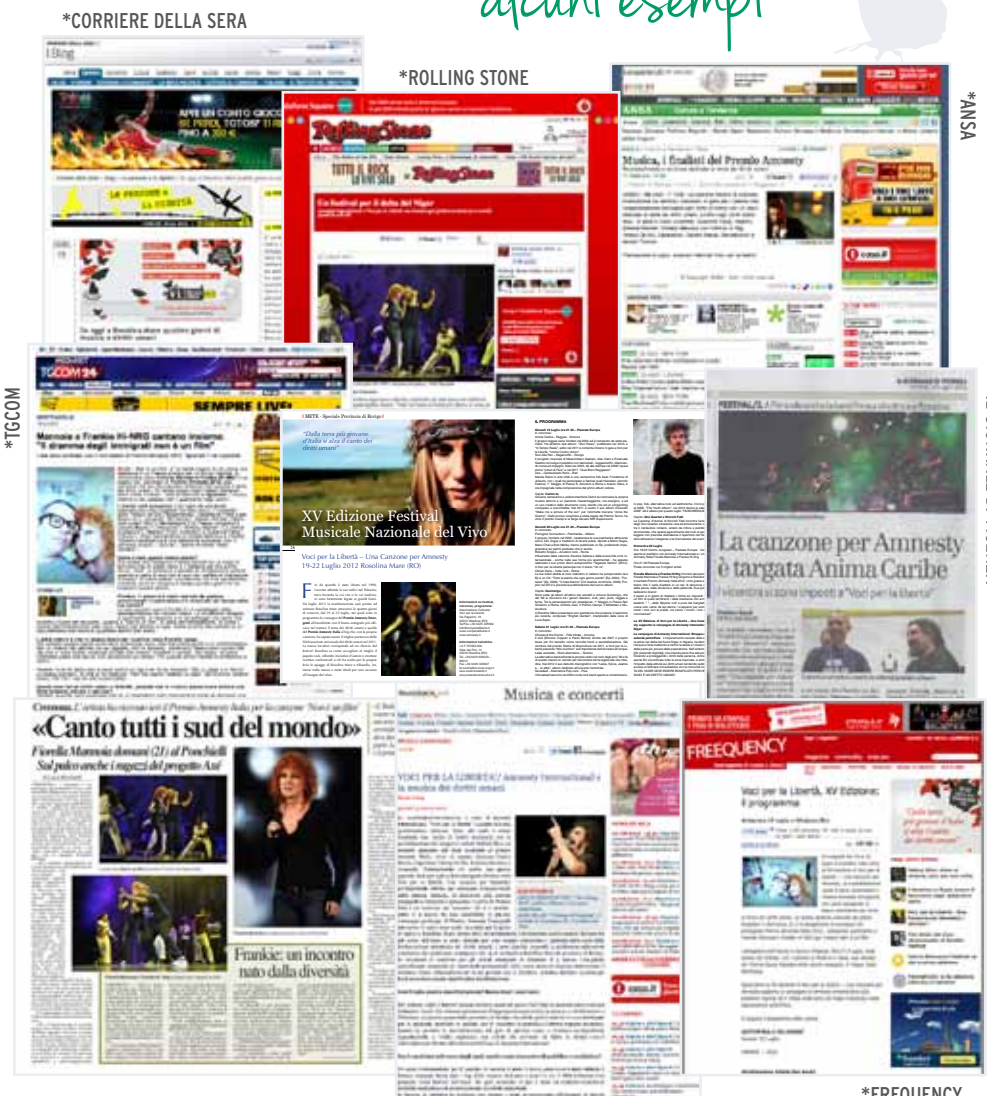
alcuni esempi

*CORRIERE DELLA SERA

*ROLLING STONE

*ANSA

*TGCOM

Musica, i finalisti del Premio Amnesty

Un festival per il delta del Niger

XV Edizione Festival Musicale Nazionale del Vivo

"Dalla terra più giovane d'Italia si alza il canto dei diritti umani"

Voci per la Libertà – Una Canzone per Amnesty 19-22 Luglio 2012 Rosolina Mare (RO)

La canzone per Amnesty è targata Anima Caribe

Mannoia e Frankie Hi-NRG cantano insieme

SEMPRE LIVE

«Canto tutti i sud del mondo»

Fiorella Mannoia domani (21) al Ponchielli

Frankie: un incontro nato dalla diversità

Musica e concerti

VOCI PER LA LIBERTÀ / Amnesty International e la musica dei diritti umani

FREEQUENCY

Voci per la Libertà, XV Edizione: il programma

*FREQUENCY